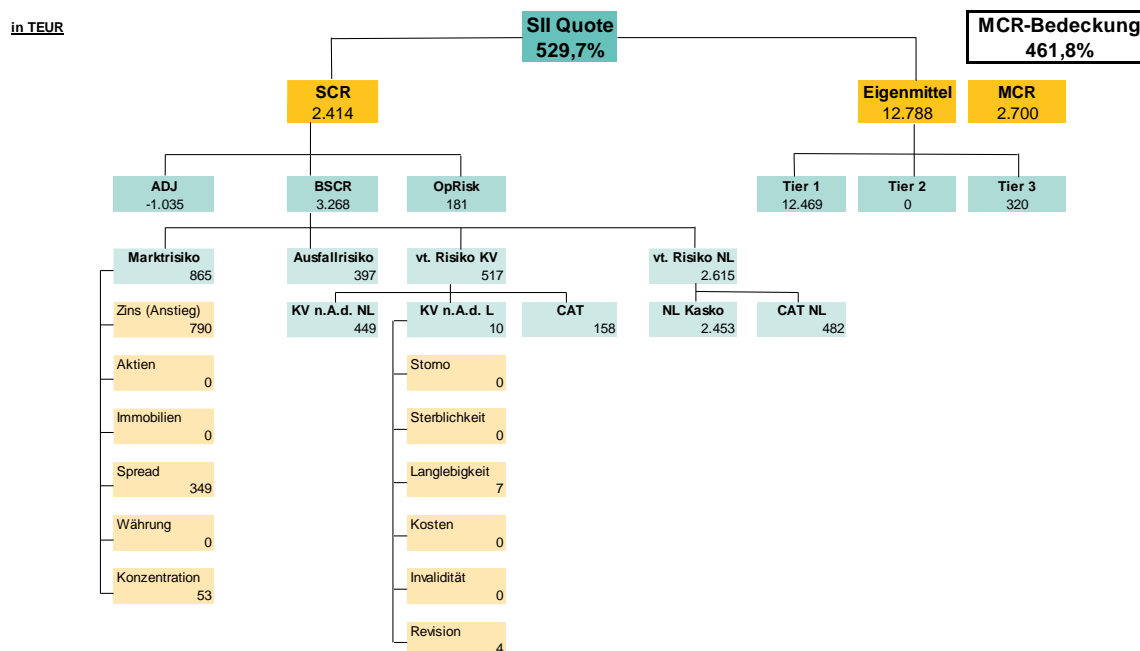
in TEUR

SII Quote
529,7%

MCR-Bedeckung
461,8%

SCR
2.414

Eigenmittel
12.788

MCR
2.700

ADJ
-1.035

BSCR
3.268

OpRisk
181

Tier 1
12.469

Tier 2
0

Tier 3
320

Marktrisiko
865

Ausfallrisiko
397

vt. Risiko KV
517

vt. Risiko NL
2.615

Zins (Anstieg)
790

KV n.A.d. NL
449

KV n.A.d. L
10

CAT
158

NL Kasko
2.453

CAT NL
482

Aktien
0

Storno
0

Immobilien
0

Sterblichkeit
0

Spread
349

Langlebigkeit
7

Währung
0

Kosten
0

Konzentration
53

Invalidität
0

Revision
4